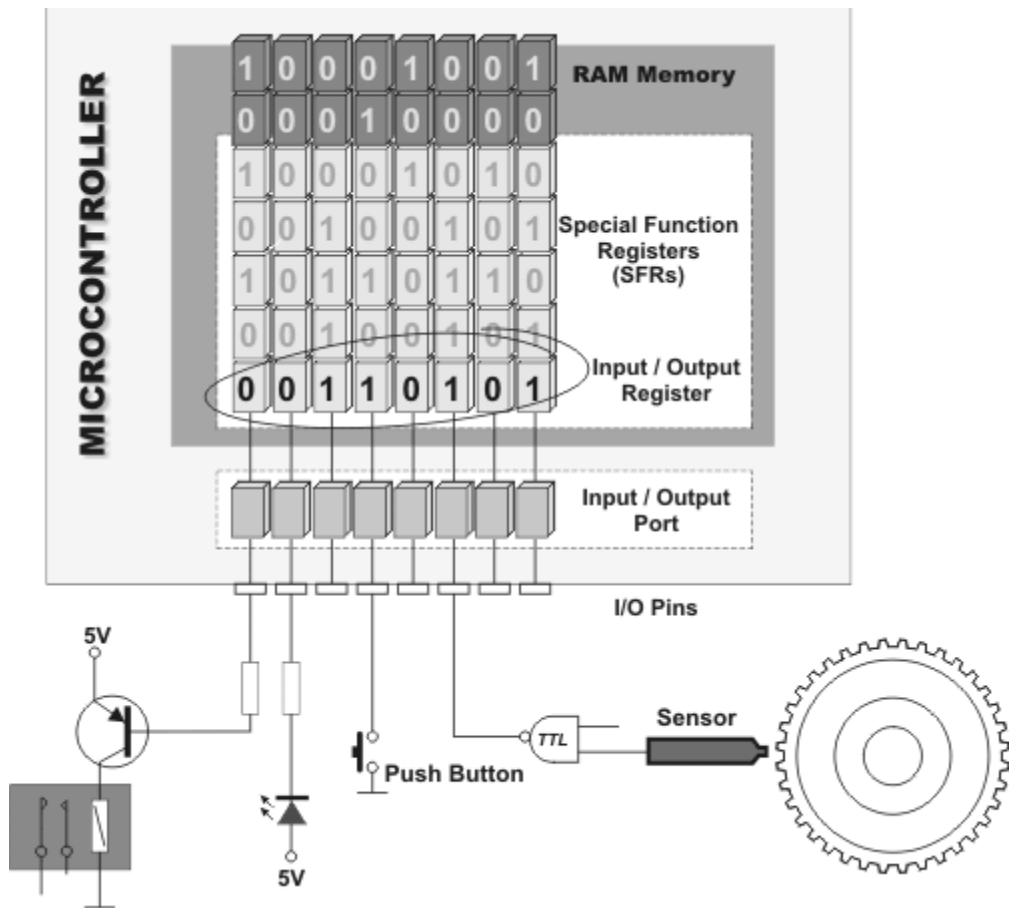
MICROCONTROLLER

1 0 0 0 1 0 0 1
RAM Memory
0 0 0 1 0 0 0 0

1 0 0 0 1 0 1 0
0 0 1 0 0 1 0 1
Special Function Registers (SFRs)
1 0 1 1 0 1 1 0
0 0 1 0 0 1 0 1

0 0 1 1 0 1 0 1
Input / Output Register

Input / Output Port

I/O Pins

5V

5V

Push Button

TTL

Sensor